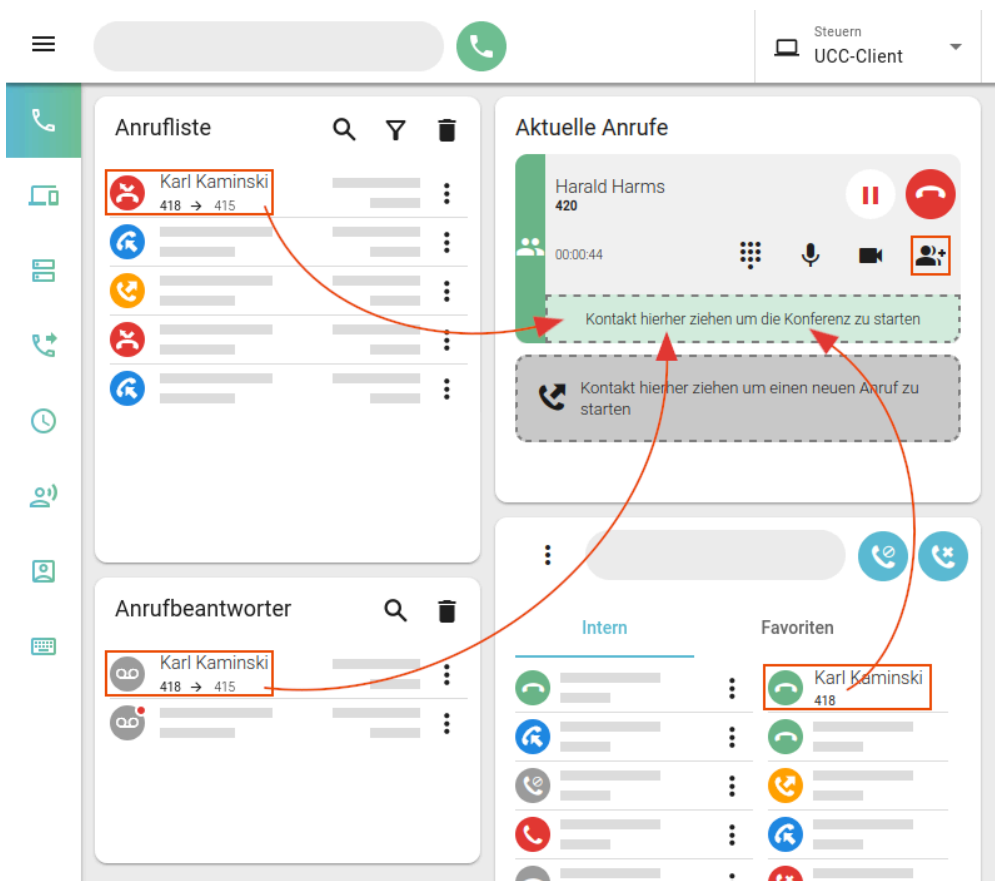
Steuern
UCC-Client

Anrufliste

Karl Kaminski
418 → 415

Aktuelle Anrufe

Harald Harms
420

00:00:44

Kontakt hierher ziehen um die Konferenz zu starten

Kontakt hierher ziehen um einen neuen Anruf zu starten

Anrufbeantworter

Karl Kaminski
418 → 415

Intern

Favoriten

Karl Kaminski
418